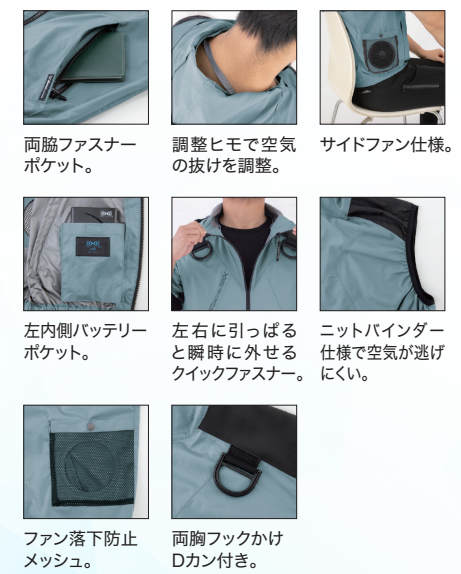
両脇ファスナーポケット。

調整ヒモで空気の抜けを調整。

サイドファン仕様。

左内側バッテリーポケット。

左右に引っぱると瞬時に外せるクイックファスナー。

ニットバインダー仕様で空気が逃げにくい。

ファン落下防止メッシュ。

両胸フックかけDカン付き。